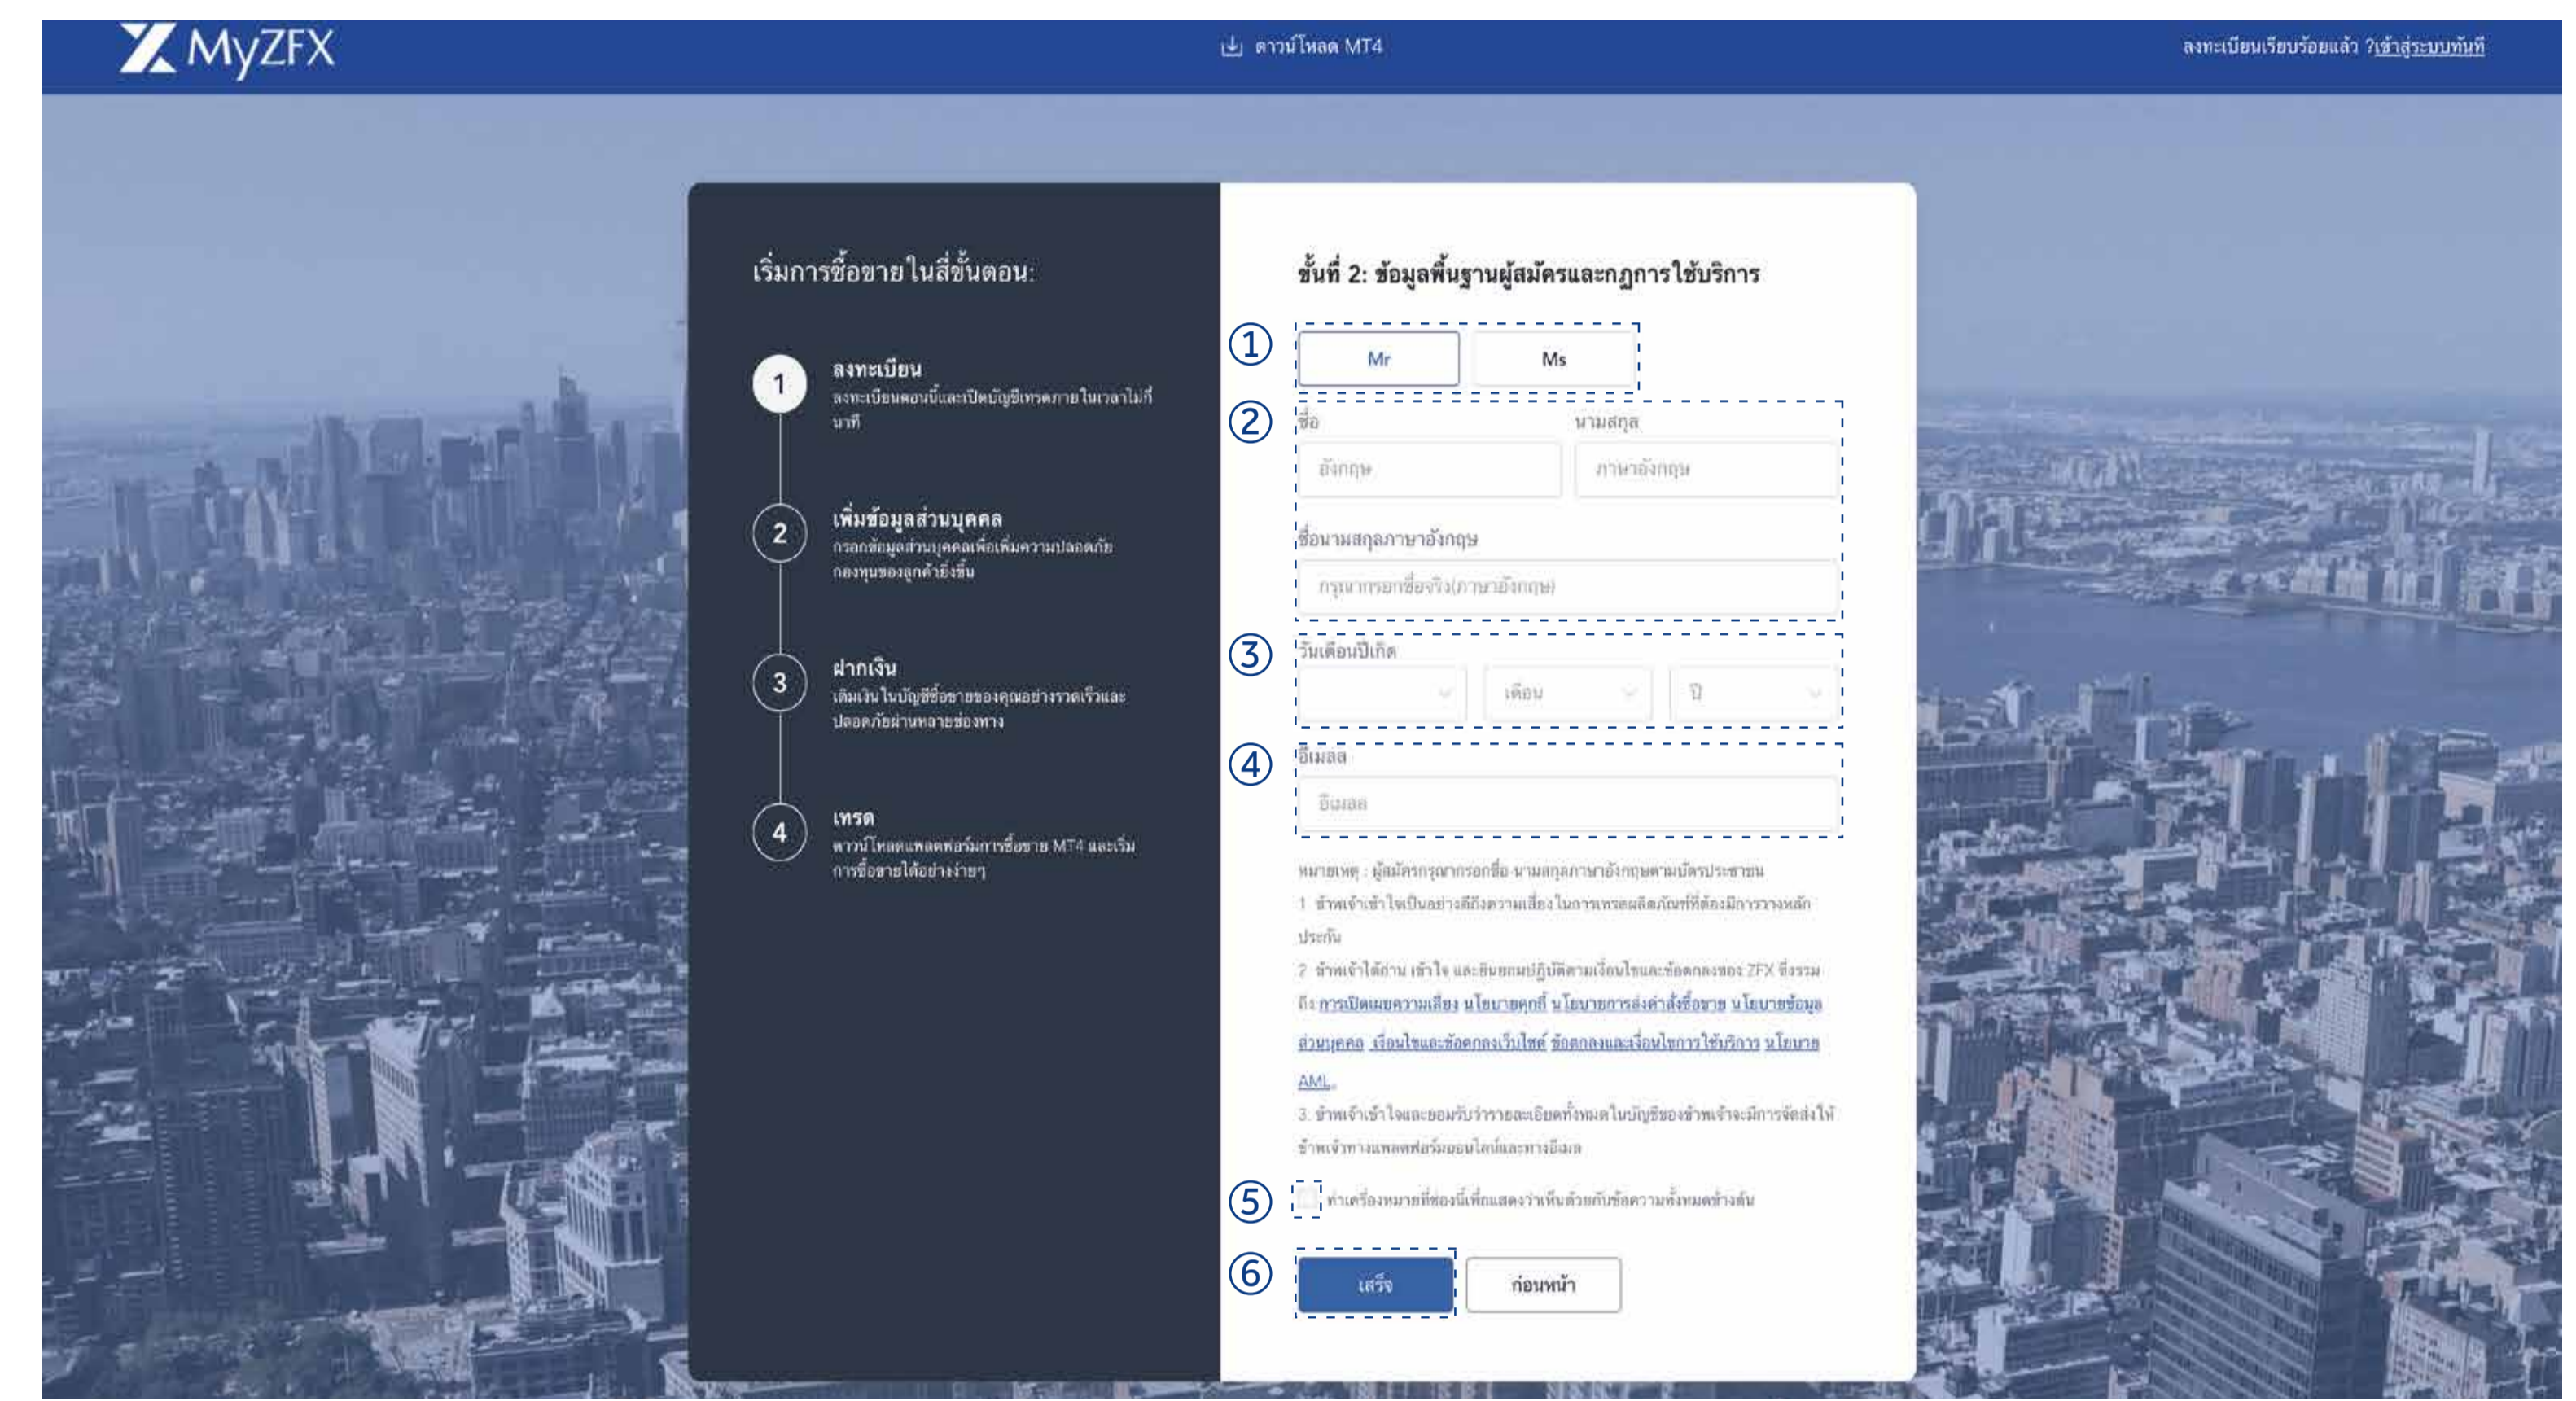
MyZFX

ดาวน์โหลด MT4

ลงทะเบียนเรียบร้อยแล้ว ?เข้าสู่ระบบทันที

เริ่มการซื้อขายในสี่ขั้นตอน:

1
ลงทะเบียน
ลงทะเบียนตอนนี้และเปิดบัญชีเทรดภายในเวลาไม่กี่นาที

2
เพิ่มข้อมูลส่วนบุคคล
กรอกข้อมูลส่วนบุคคลเพื่อเพิ่มความปลอดภัยกองทุนของลูกค้ายิ่งขึ้น

3
ฝากเงิน
เติมเงินในบัญชีซื้อขายของคุณอย่างรวดเร็วและปลอดภัยผ่านหลายช่องทาง

4
เทรด
ดาวน์โหลดแพลตฟอร์มการซื้อขาย MT4 และเริ่มการซื้อขายได้อย่างง่ายๆ

ขั้นที่ 2: ข้อมูลพื้นฐานผู้สมัครและกฎการใช้บริการ

①
Mr
Ms

②
ชื่อ
อังกฤษ
นามสกุล
ภาษาอังกฤษ
ชื่อนามสกุลภาษาอังกฤษ
กรุณากรอกชื่อจริง(ภาษาอังกฤษ)

③
วันเดือนปีเกิด
เดือน
ปี

④
อีเมลล
อีเมลล

หมายเหตุ : ผู้สมัครกรุณากรอกชื่อ นามสกุลภาษาอังกฤษตามบัตรประชาชน
1. ข้าพเจ้าเข้าใจเป็นอย่างดีถึงความเสี่ยงในการเทรดผลิตภัณฑ์ที่ต้องมีการวางหลักประกัน
2. ข้าพเจ้าได้อ่าน เข้าใจ และยินยอมปฏิบัติตามเงื่อนไขและข้อตกลงของ ZFX ซึ่งรวมถึง การเปิดเผยความเสี่ยง นโยบายคุกกี้ นโยบายการส่งคำสั่งซื้อขาย นโยบายข้อมูลส่วนบุคคล เงื่อนไขและข้อตกลงเว็บไซต์ ข้อตกลงและเงื่อนไขการใช้บริการ นโยบาย AML
3. ข้าพเจ้าเข้าใจและยอมรับว่ารายละเอียดทั้งหมดในบัญชีของข้าพเจ้าจะมีการจัดส่งให้ข้าพเจ้าทางแพลตฟอร์มออนไลน์และทางอีเมล

⑤
ทำเครื่องหมายที่ช่องนี้เพื่อแสดงว่าเห็นด้วยกับข้อความทั้งหมดข้างต้น

⑥
เสร็จ
ก่อนหน้า